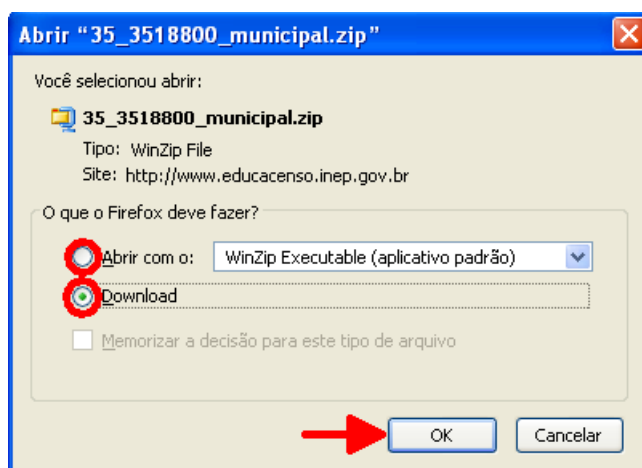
Abrir “35_3518800_municipal.zip”

Você selecionou abrir:

35_3518800_municipal.zip

Tipo: WinZip File

Site: http://www.educacenso.inep.gov.br

O que o Firefox deve fazer?

Abrir com o: WinZip Executable (aplicativo padrão)

Download

Memorizar a decisão para este tipo de arquivo

OK

Cancelar